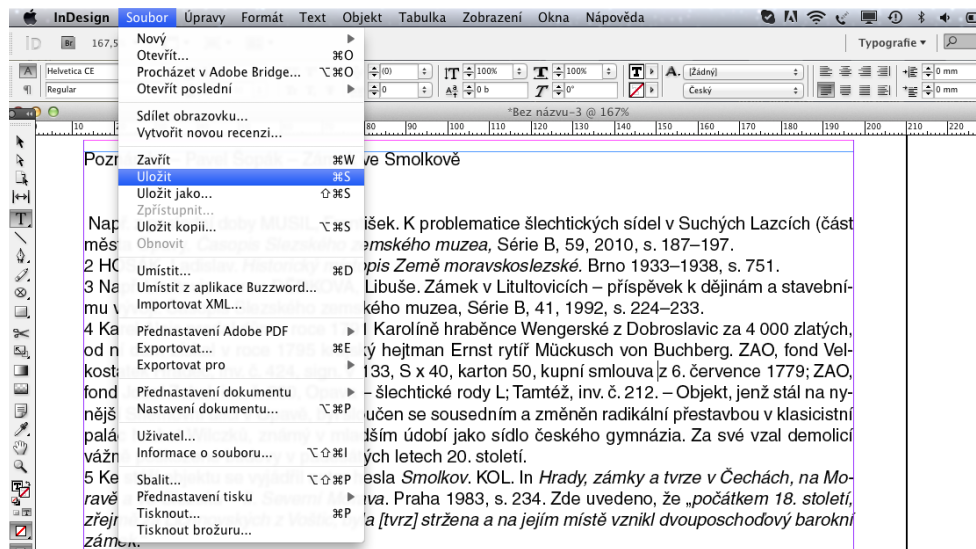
InDesign Soubor Úpravy Formát Text Objekt Tabulka Zobrazení Okna Nápověda

Typografie ▾

Helvetica CE
Regular
100%
100%
0 b
0°
[Žádný]
Český
0 mm
0 mm

*Bez názvu-3 @ 167%

Nový ▶
Otevřít... ⌘O
Procházet v Adobe Bridge... ⌥⌘O
Otevřít poslední ▶
Sdílet obrazovku...
Vytvořit novou recenzi...
Zavřít ⌘W
Uložit ⌘S
Uložit jako... ⇧⌘S
Zpřístupnit...
Uložit kopii... ⌥⌘S
Obnovit
Umístit... ⌘D
Umístit z aplikace Buzzword...
Importovat XML...
Přednastavení Adobe PDF ▶
Exportovat... ⌘E
Exportovat pro ▶
Přednastavení dokumentu ▶
Nastavení dokumentu... ⌥⌘P
Uživatel...
Informace o souboru... ⌥⇧⌘I
Sbalit... ⌥⇧⌘P
Přednastavení tisku ▶
Tisknout... ⌘P
Tisknout brožuru...

Pozn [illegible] ve Smolkově

Nap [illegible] šek. K problematice šlechtických sídel v Suchých Lazcích (část měst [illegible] emského muzea, Série B, 59, 2010, s. 187–197.
2 HO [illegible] pis Země moravskoslezské. Brno 1933–1938, s. 751.
3 Na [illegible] Libuše. Zámek v Litultovicích – příspěvek k dějinám a stavebnímu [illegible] ského muzea, Série B, 41, 1992, s. 224–233.
4 Ka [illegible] Karolíně hraběnce Wengerské z Dobroslavic za 4 000 zlatých, od n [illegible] ký hejtman Ernst rytíř Mückusch von Buchberg. ZAO, fond Velkosta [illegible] 133, S x 40, karton 50, kupní smlouva z 6. července 1779; ZAO, fond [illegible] – šlechtické rody L; Tamtéž, inv. č. 212. – Objekt, jenž stál na nynějš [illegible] učen se sousedním a změněn radikální přestavbou v klasicistní palác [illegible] ším údobí jako sídlo českého gymnázia. Za své vzal demolicí vážn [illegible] ých letech 20. století.
5 Ke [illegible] esla Smolkov. KOL. In Hrady, zámky a tvrze v Čechách, na Moravě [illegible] va. Praha 1983, s. 234. Zde uvedeno, že „počátkem 18. století, zřejm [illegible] [tvrz] stržena a na jejím místě vznikl dvouposchoďový barokní zámek.